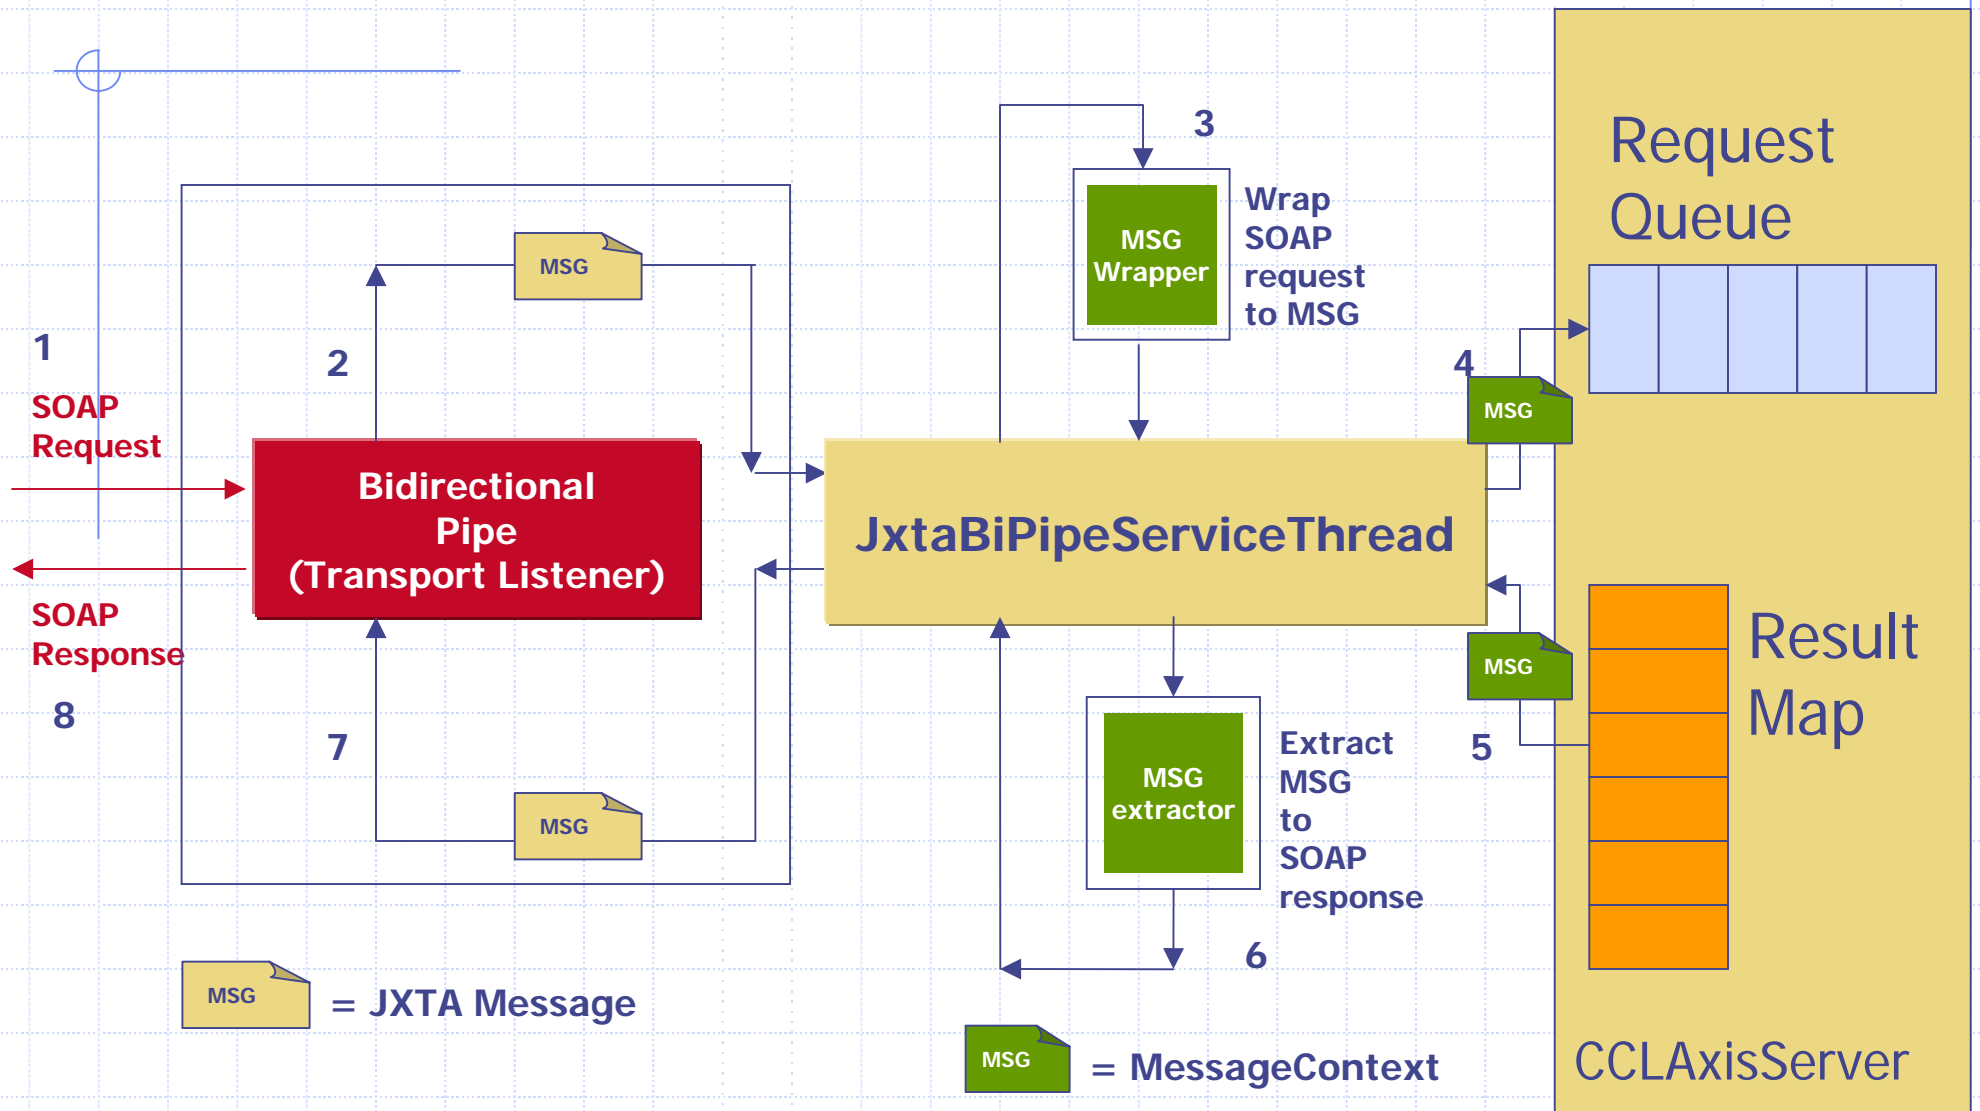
1

SOAP Request

2

MSG

Bidirectional Pipe (Transport Listener)

SOAP Response

8

7

MSG

3

MSG Wrapper

Wrap SOAP request to MSG

JxtaBiPipeServiceThread

MSG extractor

Extract MSG to SOAP response

6

4

MSG

5

MSG

Request Queue

Result Map

CCLAxisServer

MSG = JXTA Message

MSG = MessageContext